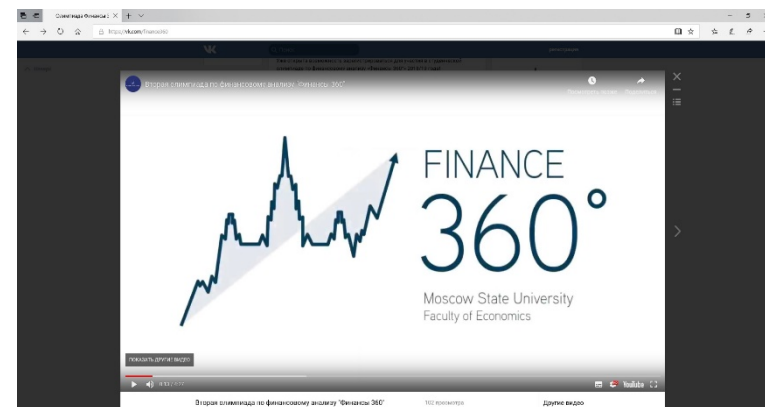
Олимпиада Финансы 3 ×

https://vk.com/finance360

Вторая олимпиада по финансовому анализу "Финансы 360"

FINANCE
360°

Moscow State University
Faculty of Economics

ПОКАЗАТЬ ДРУГИЕ ВИДЕО

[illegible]

YouTube

Вторая олимпиада по финансовому анализу "Финансы 360"

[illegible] просмотра

Другие видео